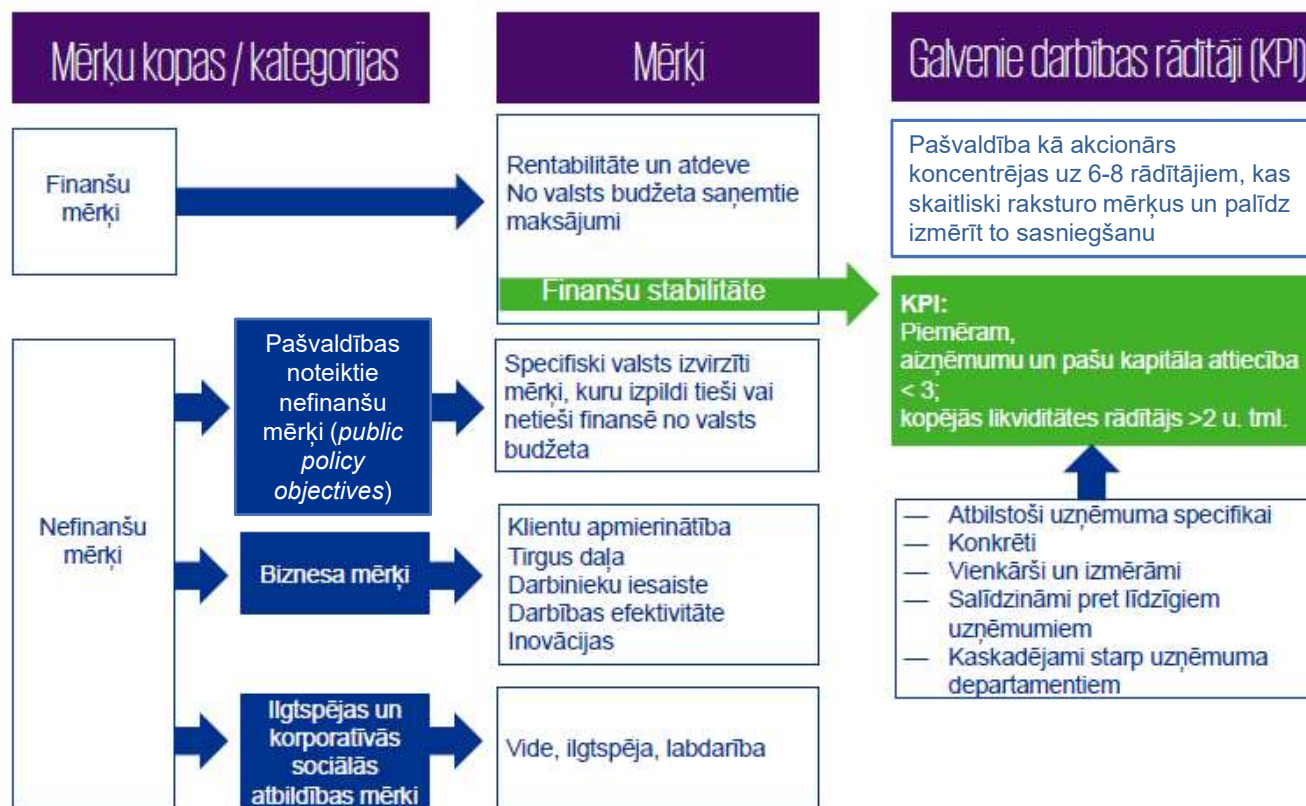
Mērķu kopas / kategorijas

Mērķi

Galvenie darbības rādītāji (KPI)

Finanšu mērķi

Rentabilitāte un atdeve
No valsts budžeta saņemtie maksājumi

Finanšu stabilitāte

Pašvaldība kā akcionārs koncentrējas uz 6-8 rādītājiem, kas skaitliski raksturo mērķus un palīdz izmērīt to sasniegšanu

KPI:
Piemēram,
aizņēmumu un pašu kapitāla attiecība < 3;
kopējās likviditātes rādītājs >2 u. tml.

Nefinanšu mērķi

Pašvaldības noteiktie nefinanšu mērķi (*public policy objectives*)

Specifiski valsts izvirzīti mērķi, kuru izpildi tieši vai netieši finansē no valsts budžeta

Biznesa mērķi

Klientu apmierinātība
Tirgus daļa
Darbinieku iesaiste
Darbības efektivitāte
Inovācijas

— Atbilstoši uzņēmuma specifikai
— Konkrēti
— Vienkārši un izmērāmi
— Salīdzināmi pret līdzīgiem uzņēmumiem
— Kaskadējami starp uzņēmuma departamentiem

Ilgtspējas un korporatīvās sociālās atbildības mērķi

Vide, ilgtspēja, labdarība